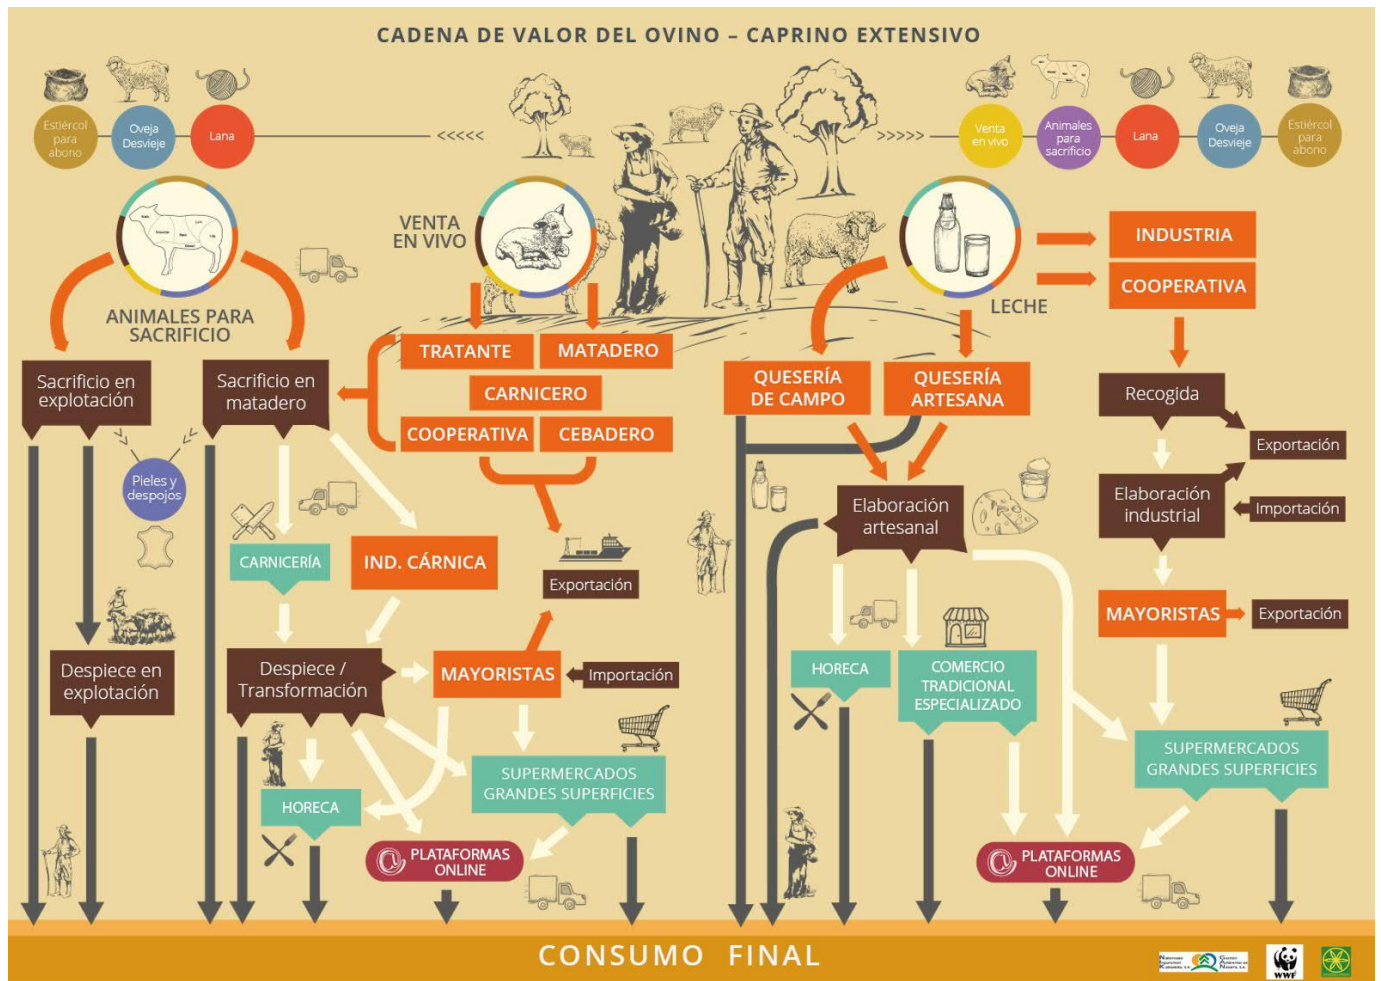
CADENA DE VALOR DEL OVINO – CAPRINO EXTENSIVO

Estiércol para abono
Oveja Desvieje
Lana
<<<<<

>>>>>
Venta en vivo
Animales para sacrificio
Lana
Oveja Desvieje
Estiércol para abono

ANIMALES PARA SACRIFICIO

VENTA EN VIVO

LECHE

INDUSTRIA
COOPERATIVA

Sacrificio en explotación
Sacrificio en matadero

TRATANTE
MATADERO
CARNICERO
COOPERATIVA
CEBADERO

QUESERÍA DE CAMPO
QUESERÍA ARTESANA

Recogida
Exportación
Elaboración industrial
Importación

Pieles y despojos

CARNICERÍA
IND. CÁRNICA

Exportación

Elaboración artesanal

MAYORISTAS
Exportación

Despiece en explotación
Despiece / Transformación
MAYORISTAS
Importación

HORECA
COMERCIO TRADICIONAL ESPECIALIZADO

SUPERMERCADOS GRANDES SUPERFICIES

HORECA
SUPERMERCADOS GRANDES SUPERFICIES

PLATAFORMAS ONLINE
PLATAFORMAS ONLINE

CONSUMO FINAL

WWF